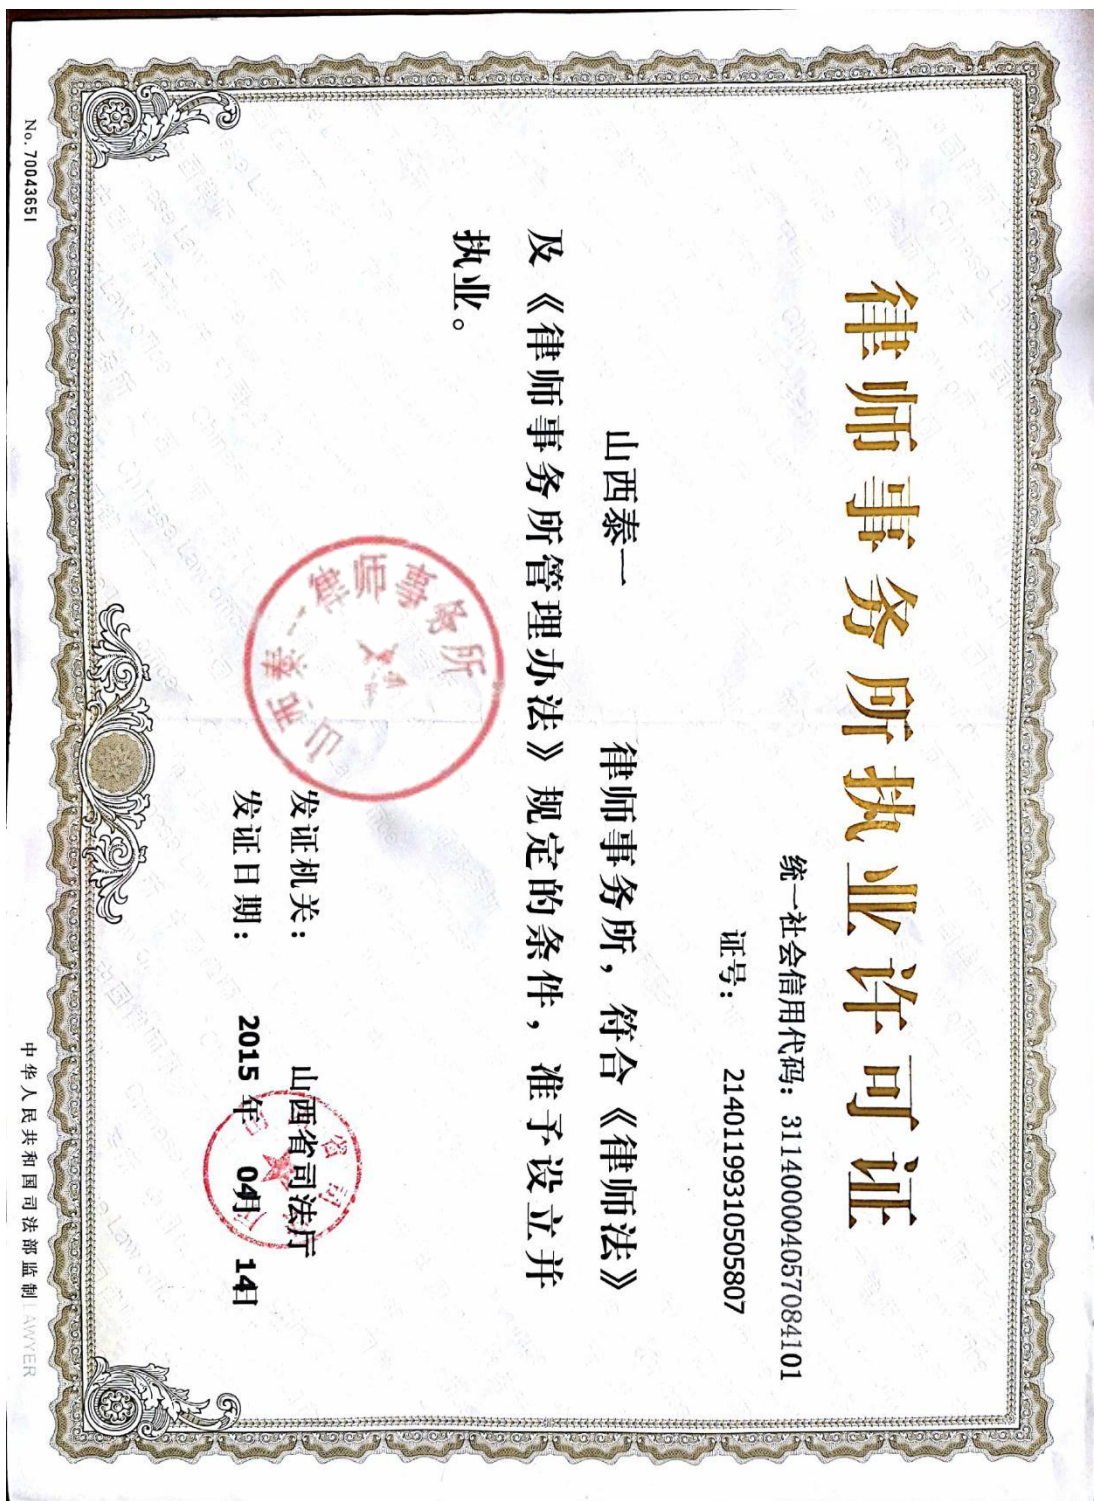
律师事务所执业许可证

统一社会信用代码：31140000405708410l

证号：21401199310505807

山西泰一　　律师事务所，符合《律师法》及《律师事务所管理办法》规定的条件，准予设立并执业。

发证机关：山西省司法厅

发证日期：2015 年 04 月 14 日

山西泰一律师事务所

山西省司法厅

No. 70043651

中华人民共和国司法部监制 LAWYER